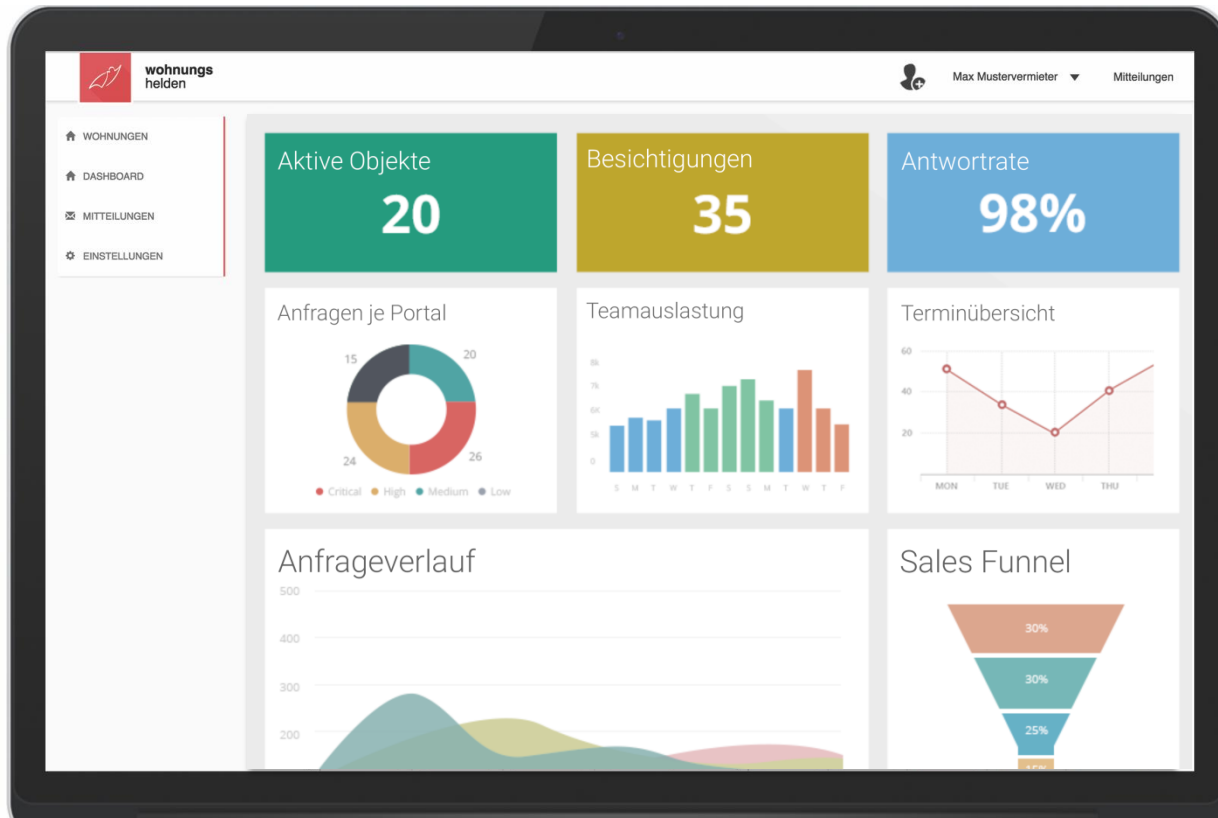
wohnungs helden

Max Mustervermieter ▼

Mitteilungen

WOHNUNGEN

DASHBOARD

MITTEILUNGEN

EINSTELLUNGEN

Aktive Objekte
20

Besichtigungen
35

Antwortrate
98%

Anfragen je Portal

15
20
24
26

Critical High Medium Low

Teamauslastung

8k
7k
6k
5k
0

S M T W T F S S M T W T F

Terminübersicht

60
40
20

MON TUE WED THU

Anfrageverlauf

500
400
300
200

Sales Funnel

30%
30%
25%
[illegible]